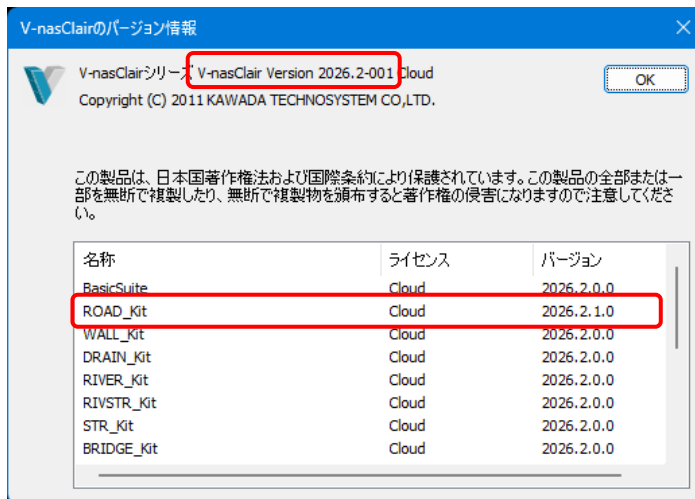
V-nasClairのバージョン情報

×

V-nasClairシリーズ V-nasClair Version 2026.2-001 Cloud
Copyright (C) 2011 KAWADA TECHNOSYSTEM CO.,LTD.

OK

この製品は、日本国著作権法および国際条約により保護されています。この製品の全部または一部を無断で複製したり、無断で複製物を頒布すると著作権の侵害になりますので注意してください。

| 名称 | ライセンス | バージョン |
|---|---|---|
| BasicSuite | Cloud | 2026.2.0.0 |
| ROAD_Kit | Cloud | 2026.2.1.0 |
| WALL_Kit | Cloud | 2026.2.0.0 |
| DRAIN_Kit | Cloud | 2026.2.0.0 |
| RIVER_Kit | Cloud | 2026.2.0.0 |
| RIVSTR_Kit | Cloud | 2026.2.0.0 |
| STR_Kit | Cloud | 2026.2.0.0 |
| BRIDGE_Kit | Cloud | 2026.2.0.0 |